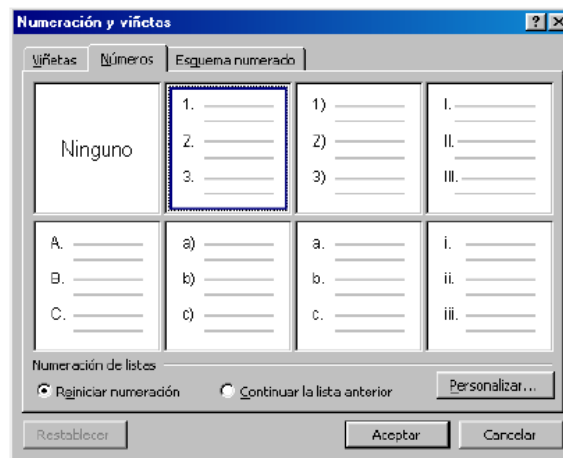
Numeración y viñetas

? X

Viñetas | Números | Esquema numerado

Ninguno

1.
2.
3.

1)
2)
3)

I.
II.
III.

A.
B.
C.

a)
b)
c)

a.
b.
c.

i.
ii.
iii.

Numeración de listas

Reiniciar numeración

Continuar la lista anterior

Personalizar...

Restablecer

Aceptar

Cancelar